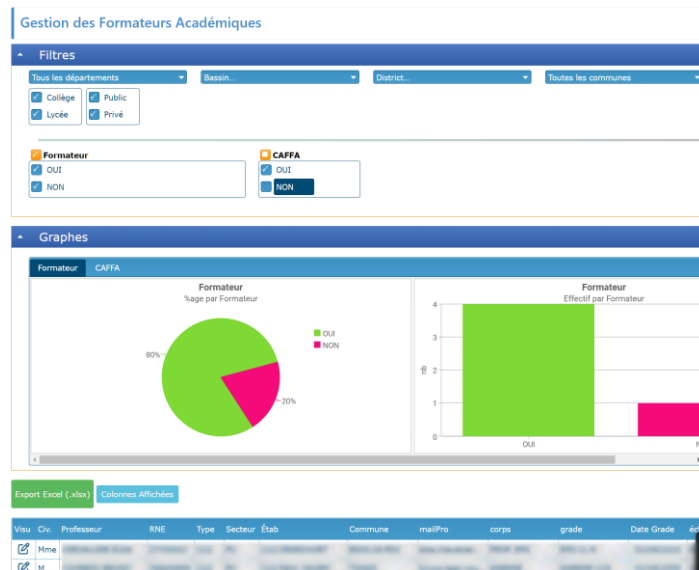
Gestion des Formateurs Académiques

Filtres

Tous les départements
Bassin...
District...
Toutes les communes

Collège
Lycée
Public
Privé

Formateur
OUI
NON

CAFFA
OUI
NON

Graphes

Formateur
CAFFA

Formateur
%age par Formateur

80%
20%
OUI
NON

Formateur
Effectif par Formateur

4
3
2
1
0
nb
OUI
N

Export Excel (.xlsx)
Colonnes Affichées

| Visu | Civ. | Professeur | RNE | Type | Secteur | Étab | Commune | mailPro | corps | grade | Date Grade | éc |
|---|---|---|---|---|---|---|---|---|---|---|---|---|
| | Mme | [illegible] | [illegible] | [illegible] | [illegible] | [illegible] | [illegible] | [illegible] | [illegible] | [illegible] | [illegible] | |
| | M. | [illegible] | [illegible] | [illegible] | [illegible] | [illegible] | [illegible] | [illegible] | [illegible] | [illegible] | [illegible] | |